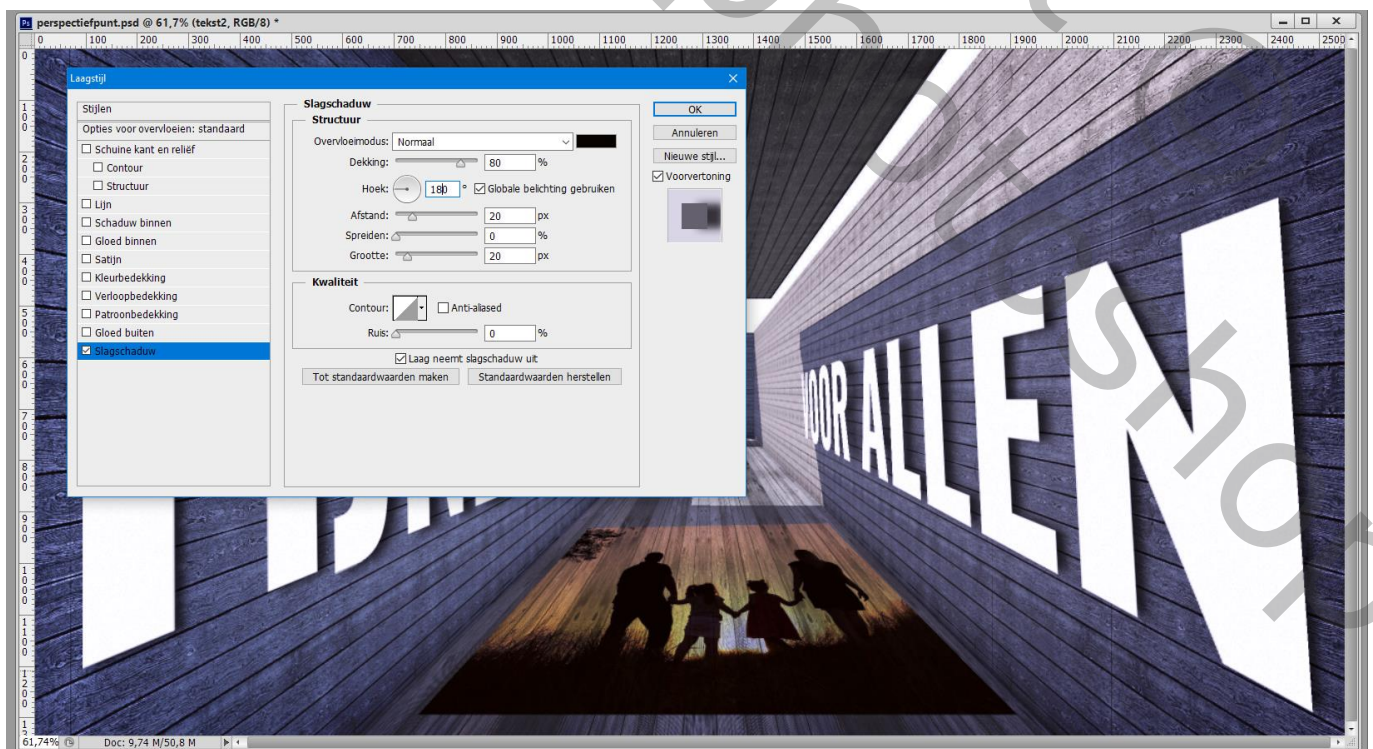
perspectiefpunt.psd @ 61,7% (tekst2, RGB/8) *

0 100 200 300 400 500 600 700 800 900 1000 1100 1200 1300 1400 1500 1600 1700 1800 1900 2000 2100 2200 2300 2400 2500

Laagstijl

Stijlen
Opties voor overvloeien: standaard
☐ Schuine kant en reliëf
☐ Contour
☐ Structuur
☐ Lijn
☐ Schaduw binnen
☐ Gloed binnen
☐ Satijn
☐ Kleurbedekking
☐ Verloopbedekking
☐ Patroonbedekking
☐ Gloed buiten
☑ Slagschaduw

Slagschaduw
Structuur
Overvloeimodus: Normaal
Dekking: 80 %
Hoek: 180 ° ☑ Globale belichting gebruiken
Afstand: 20 px
Spreiden: 0 %
Grootte: 20 px

Kwaliteit
Contour: ☐ Anti-aliased
Ruis: 0 %

☑ Laag neemt slagschaduw uit
Tot standaardwaarden maken
Standaardwaarden herstellen

OK
Annuleren
Nieuwe stijl...
☑ Voorvertoning

VOOR ALLEN

61,74%
Doc: 9,74 M/50,8 M